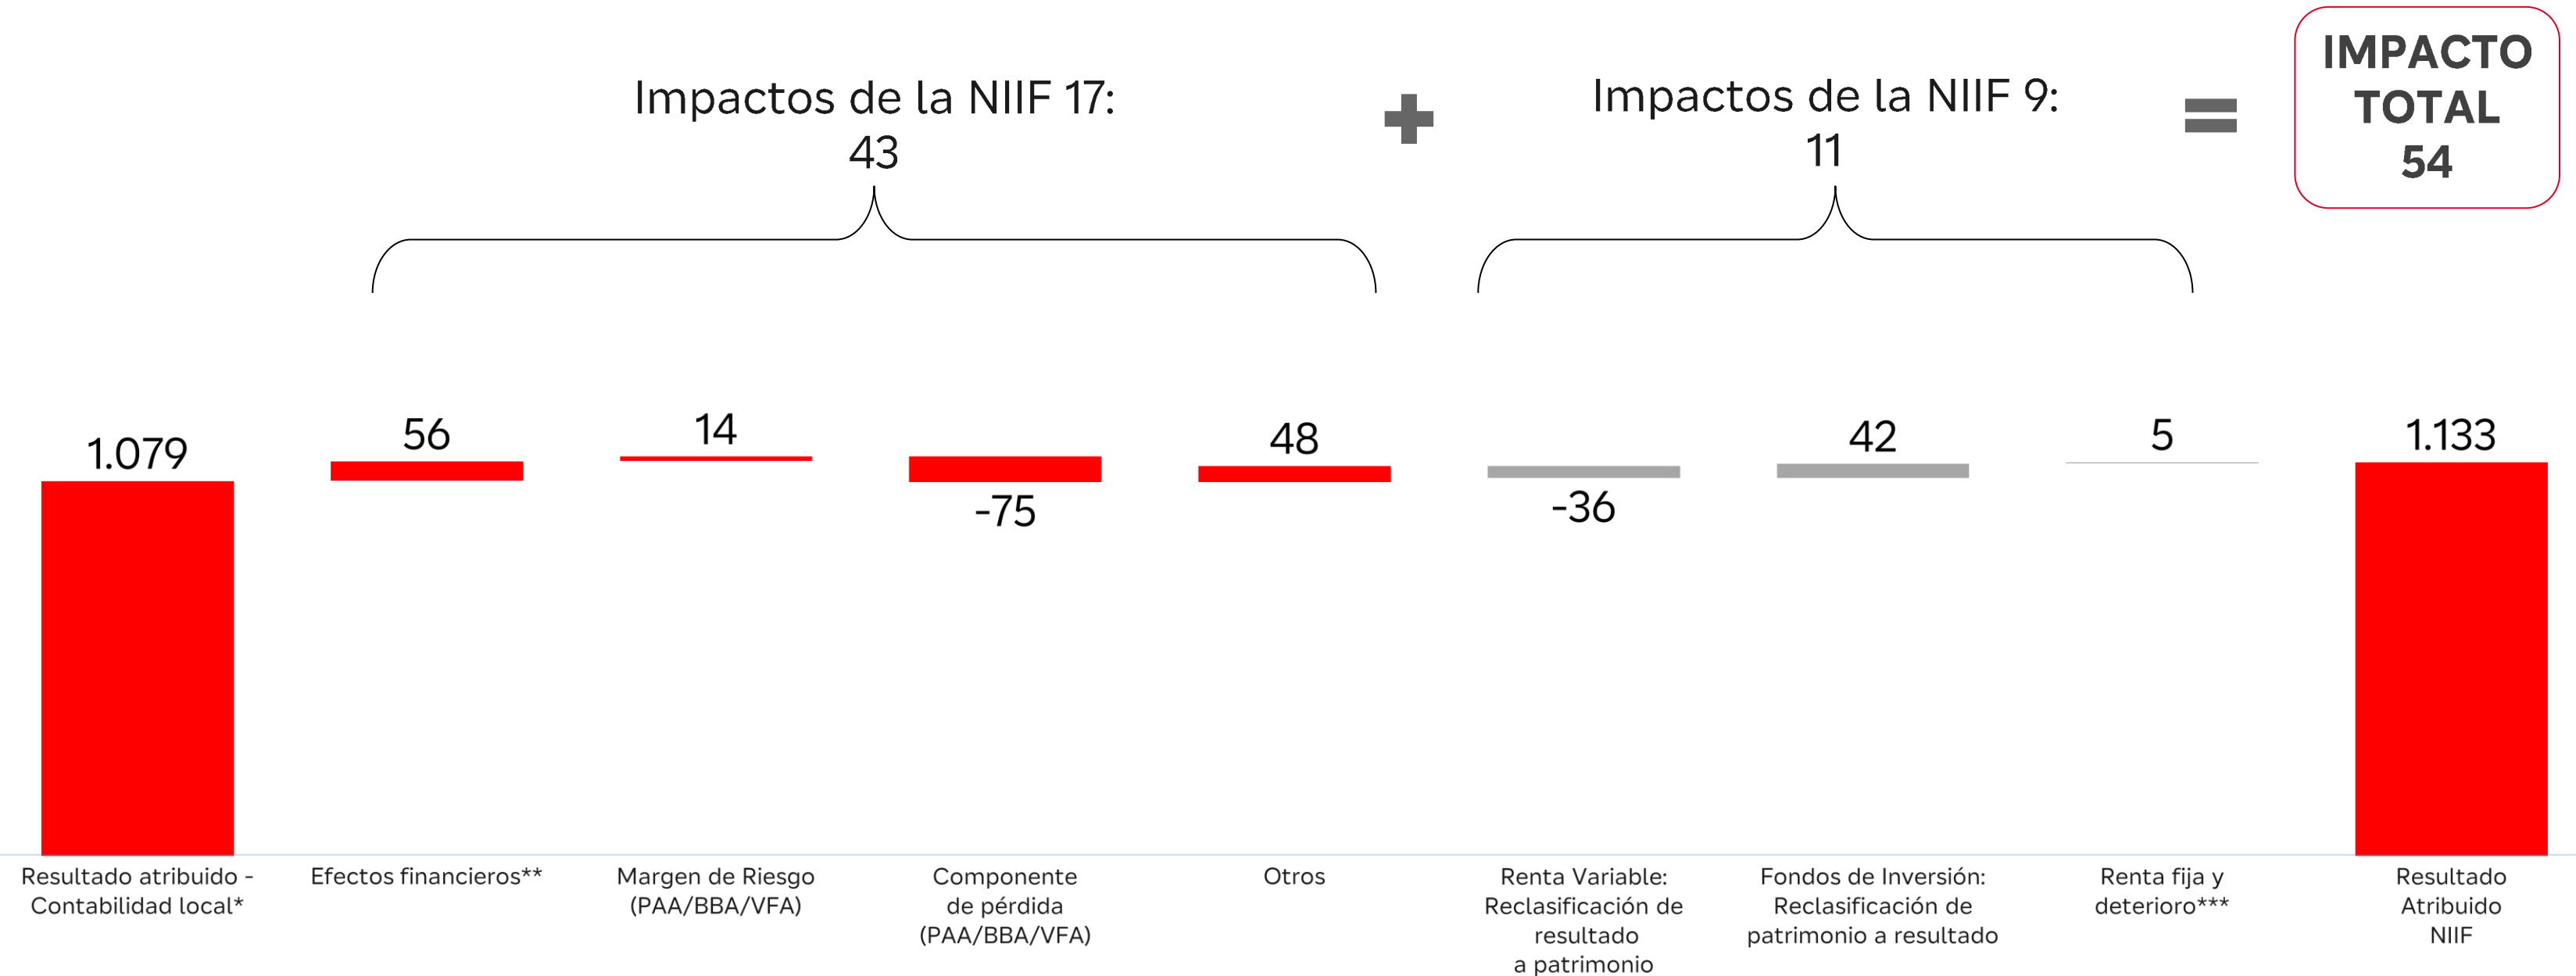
Impactos de la NIIF 17:
43

Impactos de la NIIF 9:
11

IMPACTO TOTAL
54

1.079

56

14

-75

48

-36

42

5

1.133

Resultado atribuido - Contabilidad local*

Efectos financieros**

Margen de Riesgo (PAA/BBA/VFA)

Componente de pérdida (PAA/BBA/VFA)

Otros

Renta Variable: Reclasificación de resultado a patrimonio

Fondos de Inversión: Reclasificación de patrimonio a resultado

Renta fija y deterioro***

Resultado Atribuido NIIF